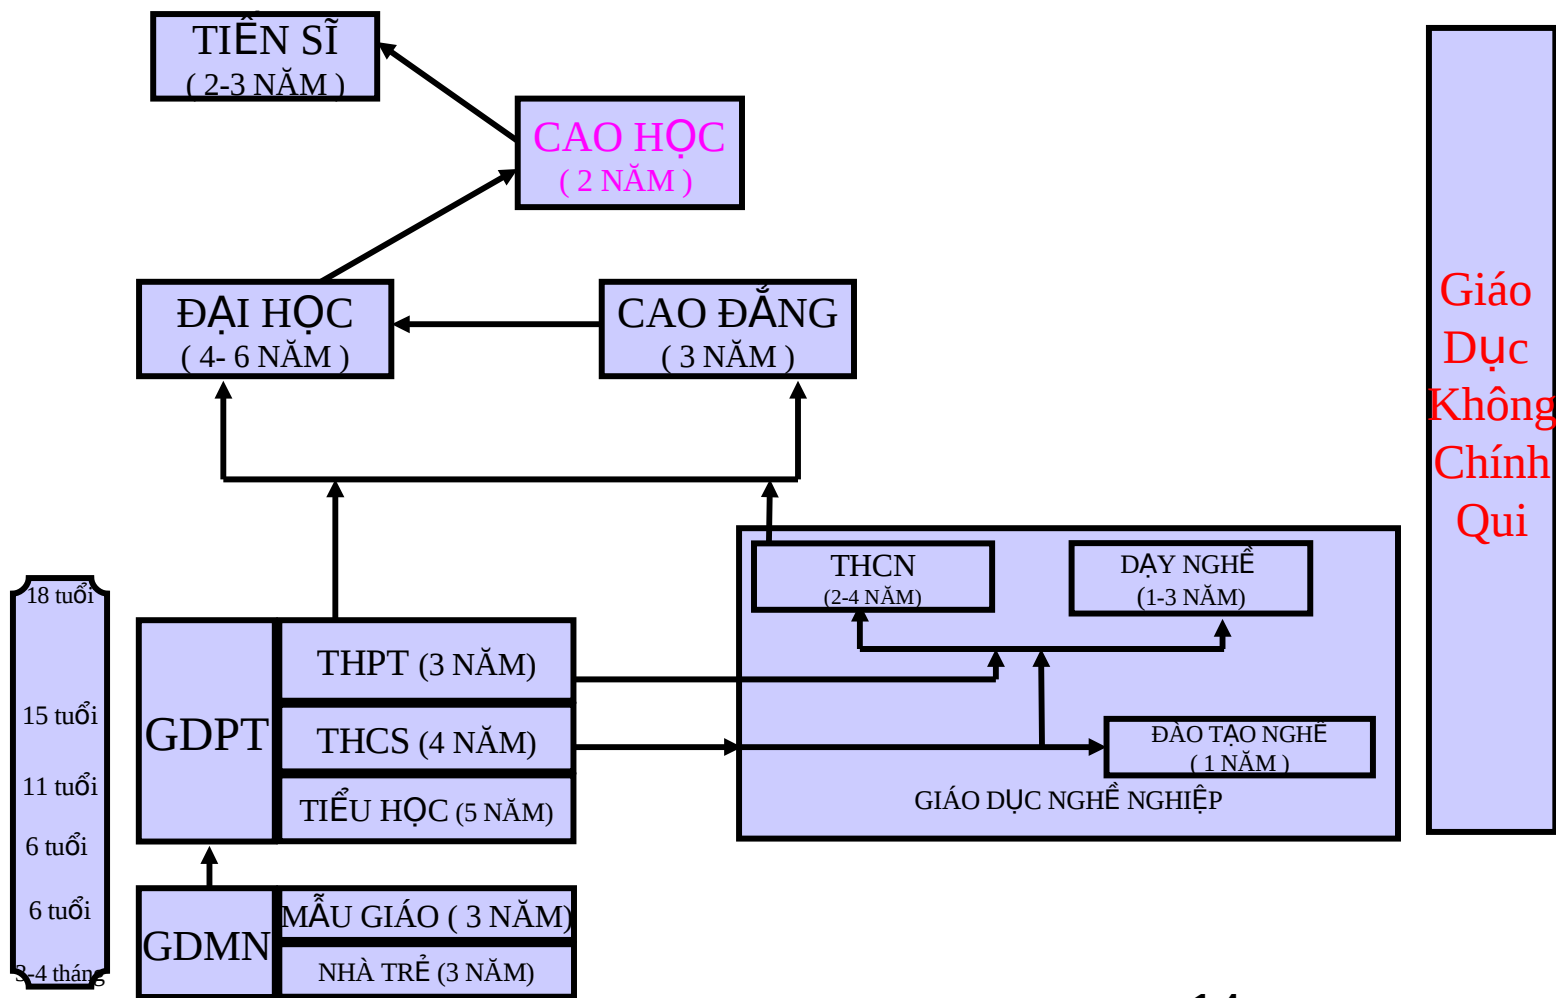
TIẾN SĨ
( 2-3 NĂM )

CAO HỌC
( 2 NĂM )

ĐẠI HỌC
( 4- 6 NĂM )

CAO ĐẲNG
( 3 NĂM )

Giáo Dục Không Chính Qui

18 tuổi

15 tuổi

11 tuổi

6 tuổi

6 tuổi

3-4 tháng

GDPT

THPT (3 NĂM)

THCS (4 NĂM)

TIỂU HỌC (5 NĂM)

THCN
(2-4 NĂM)

DẠY NGHỀ
(1-3 NĂM)

ĐÀO TẠO NGHỀ
( 1 NĂM )

GIÁO DỤC NGHỀ NGHIỆP

GDMN

MẪU GIÁO ( 3 NĂM)

NHÀ TRẺ (3 NĂM)

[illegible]